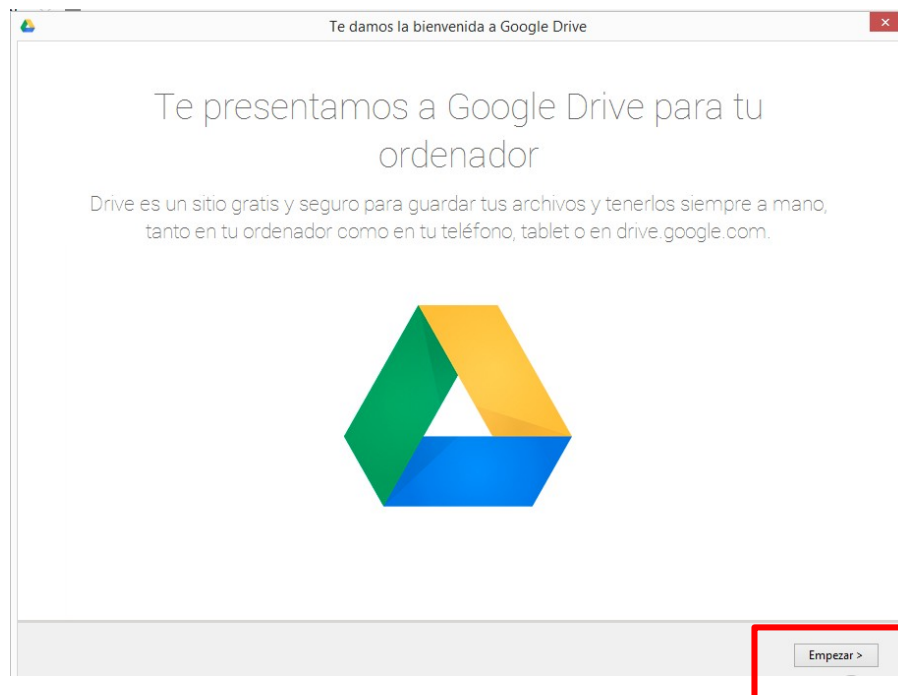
Te damos la bienvenida a Google Drive

×

Te presentamos a Google Drive para tu ordenador

Drive es un sitio gratis y seguro para guardar tus archivos y tenerlos siempre a mano, tanto en tu ordenador como en tu teléfono, tablet o en drive.google.com.

Empezar >